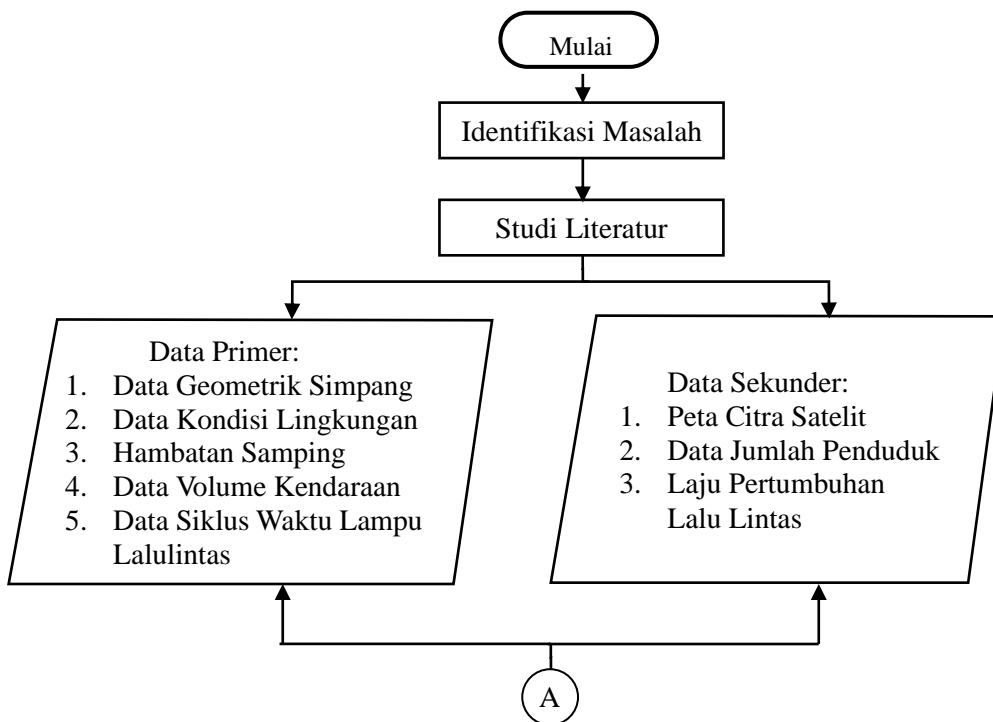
Mulai

Identifikasi Masalah

Studi Literatur

Data Primer:
1. Data Geometrik Simpang
2. Data Kondisi Lingkungan
3. Hambatan Samping
4. Data Volume Kendaraan
5. Data Siklus Waktu Lampu Lalulintas

Data Sekunder:
1. Peta Citra Satelit
2. Data Jumlah Penduduk
3. Laju Pertumbuhan Lalu Lintas

A